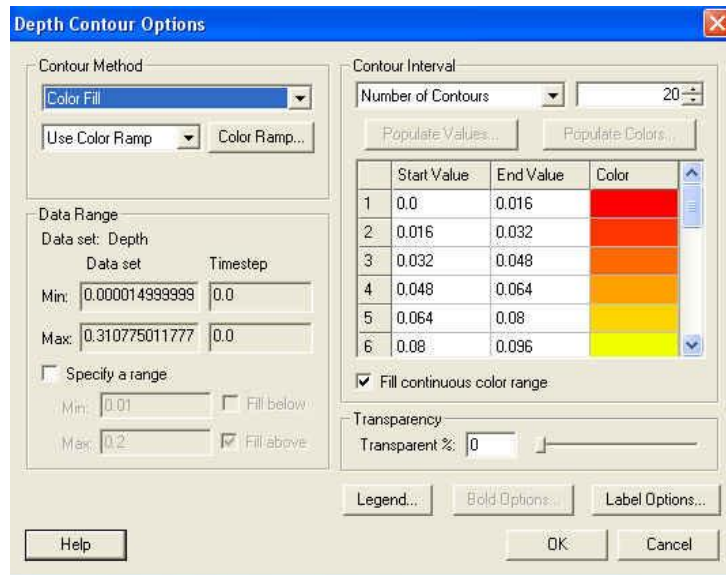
Depth Contour Options

Contour Method

Color Fill

Use Color Ramp

Color Ramp...

Data Range

Data set: Depth

Data set

Timestep

Min: 0.000014999999

0.0

Max: 0.310775011777

0.0

Specify a range

Min: 0.01

Fill below

Max: 0.2

Fill above

Contour Interval

Number of Contours

20

Populate Values...

Populate Colors...

| | Start Value | End Value | Color |
|---|---|---|---|
| 1 | 0.0 | 0.016 | |
| 2 | 0.016 | 0.032 | |
| 3 | 0.032 | 0.048 | |
| 4 | 0.048 | 0.064 | |
| 5 | 0.064 | 0.08 | |
| 6 | 0.08 | 0.096 | |

Fill continuous color range

Transparency

Transparent %: 0

Legend...

Bold Options...

Label Options...

Help

OK

Cancel